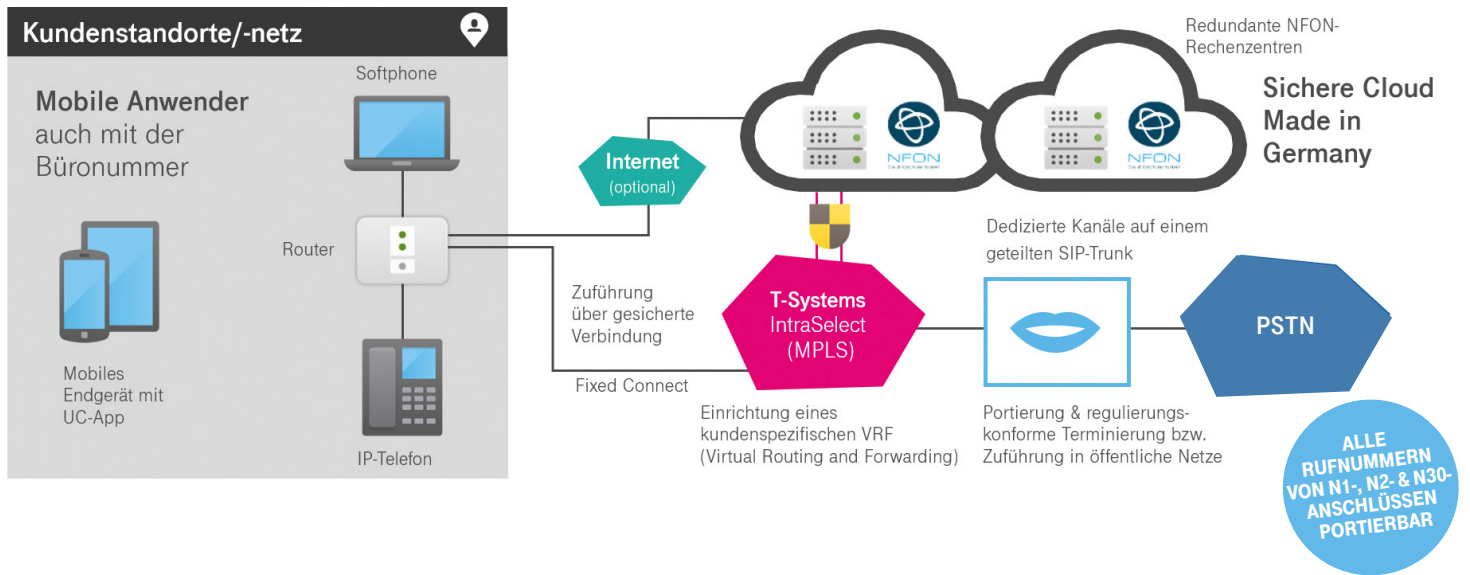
Kundenstandorte/-netz

Mobile Anwender auch mit der Büronummer

Softphone

Router

Mobiles Endgerät mit UC-App

IP-Telefon

Internet (optional)

Zuführung über gesicherte Verbindung

Fixed Connect

Redundante NFON-Rechenzentren

NFON

NFON

Sichere Cloud Made in Germany

T-Systems IntraSelect (MPLS)

Dedizierte Kanäle auf einem geteilten SIP-Trunk

PSTN

Einrichtung eines kundenspezifischen VRF (Virtual Routing and Forwarding)

Portierung & regulierungskonforme Terminierung bzw. Zuführung in öffentliche Netze

ALLE RUFNUMMERN VON N1-, N2- & N30-ANSCHLÜSSEN PORTIERBAR